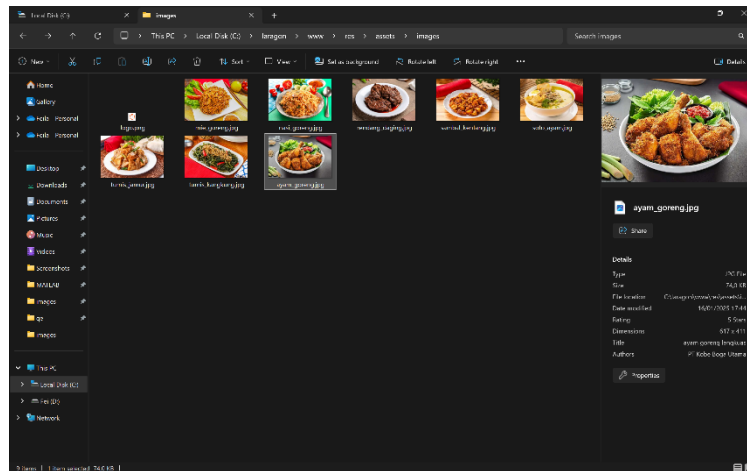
Local Disk (C:)
images
+

This PC > Local Disk (C:) > laragon > www > res > assets > images
Search images

New
Sort
View
Set as background
Rotate left
Rotate right
...
Details

Home
Gallery
Kobe - Personal
Kobe - Personal

Desktop
Downloads
Documents
Pictures
Music
Videos
Screenshots
MATLAB
images
go
images

This PC
Local Disk (C:)
Fei (D:)
Network

logo.jpg
mie_goreng.jpg
nasi_goreng.jpg
rendang_daging.jpg
sambal_kentang.jpg
soto_ayam.jpg
tumis_jamur.jpg
tumis_kangkung.jpg
ayam_goreng.jpg

ayam_goreng.jpg
Share

Details
Type JPG File
Size 74,3 KB
File location C:\laragon\www\res\assets\i...
Date modified 16/01/2025 17:44
Rating 5 Stars
Dimensions 612 x 411
Title ayam goreng lengkuas
Authors Kobe Bagas Utama

Properties

9 items | 1 item selected 74,3 KB |